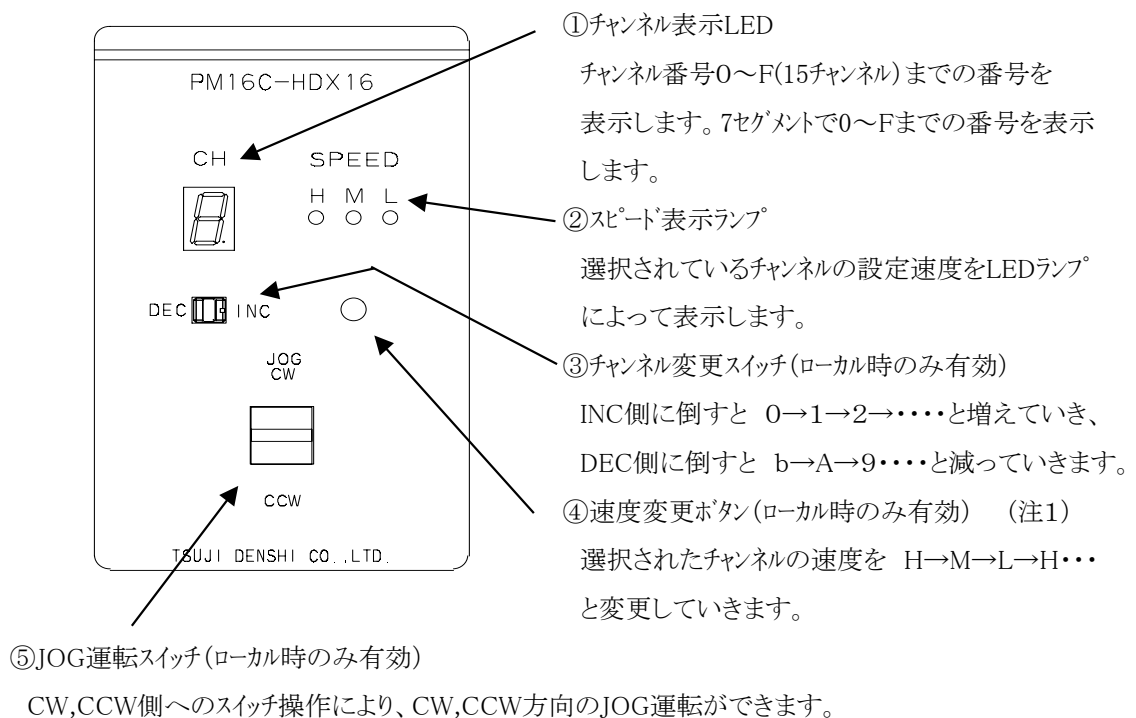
PM16C-HDX16

CH

SPEED

H M L

DEC INC

JOG CW

CCW

TSUJI DENSHI CO.,LTD.

①ﾁｬﾝﾈﾙ表示LED
ﾁｬﾝﾈﾙ番号0～F(15ﾁｬﾝﾈﾙ)までの番号を表示します。7ｾｸﾞﾒﾝﾄで0～Fまでの番号を表示します。

②ｽﾋﾟｰﾄﾞ表示ﾗﾝﾌﾟ
選択されているﾁｬﾝﾈﾙの設定速度をLEDﾗﾝﾌﾟによって表示します。

③ﾁｬﾝﾈﾙ変更ｽｲｯﾁ(ﾛｰｶﾙ時のみ有効)
INC側に倒すと 0→1→2→・・・・と増えていき、DEC側に倒すと b→A→9・・・・と減っていきます。

④速度変更ﾎﾞﾀﾝ(ﾛｰｶﾙ時のみ有効) (注1)
選択されたﾁｬﾝﾈﾙの速度を H→M→L→H・・・と変更していきます。

⑤JOG運転ｽｲｯﾁ(ﾛｰｶﾙ時のみ有効)
CW,CCW側へのｽｲｯﾁ操作により、CW,CCW方向のJOG運転ができます。